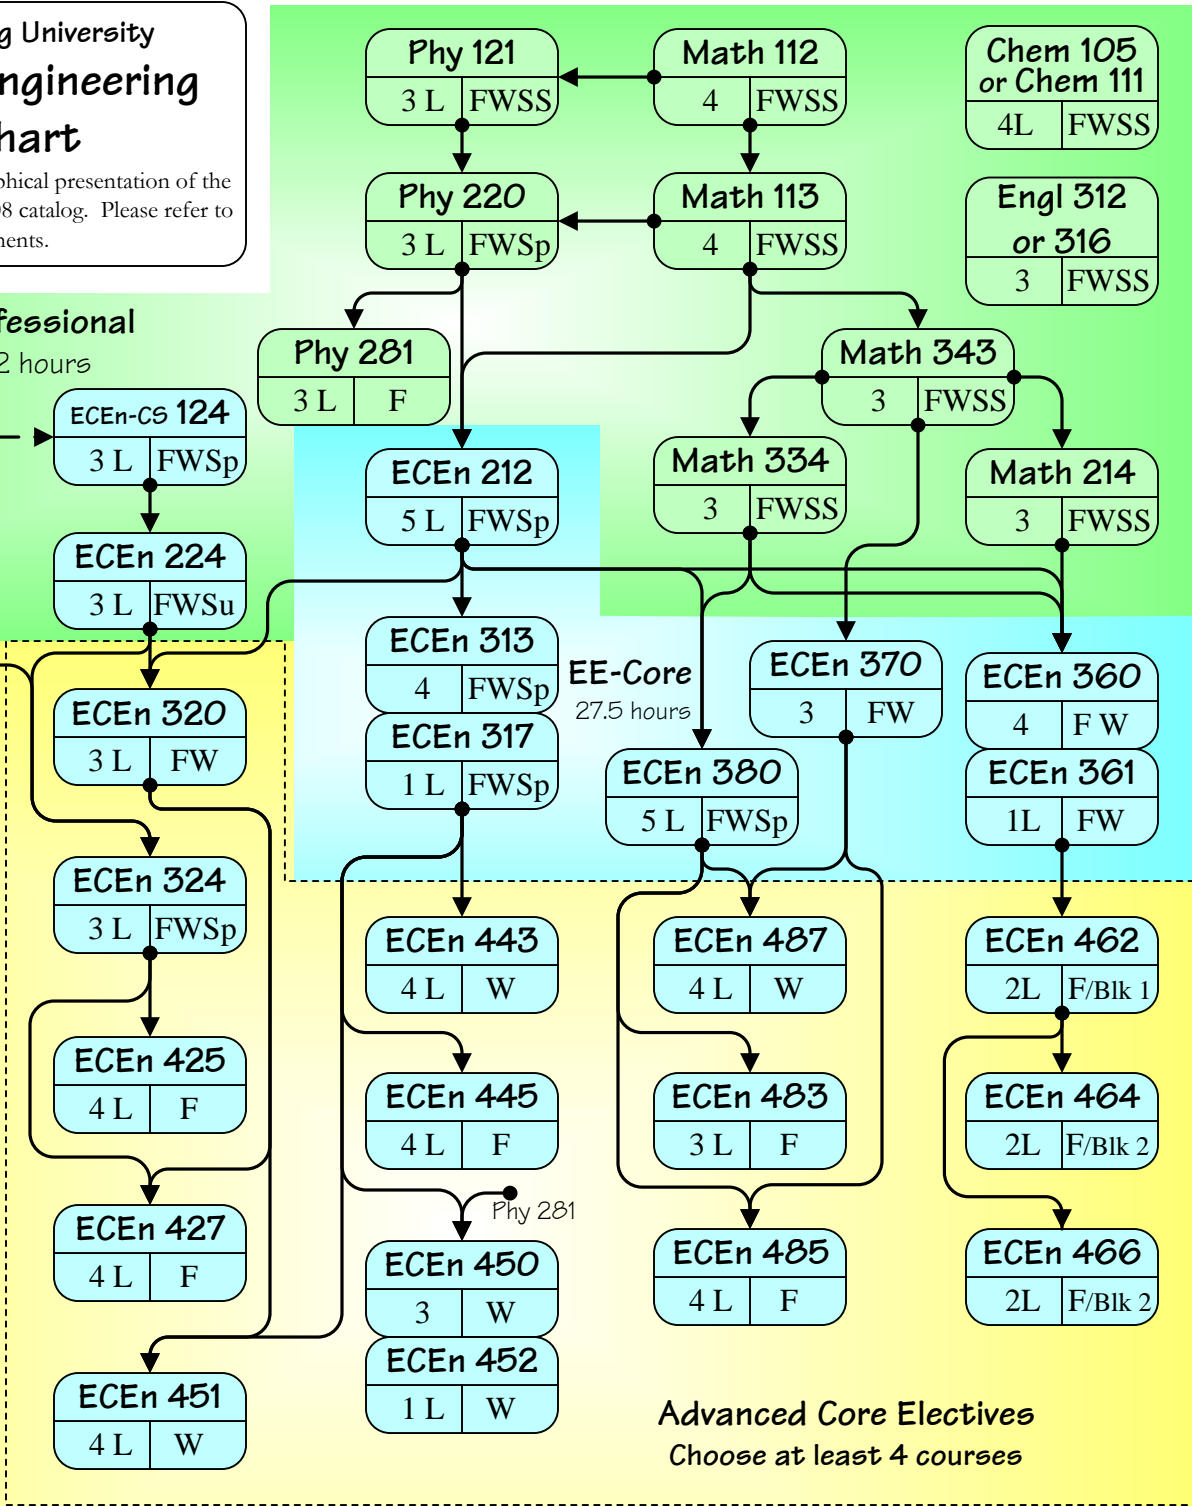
g University
ngineering
hart
phical presentation of the
8 catalog. Please refer to
nents.

fessional
2 hours

Phy 121
3 L FWSS

Math 112
4 FWSS

Chem 105 or Chem 111
4L FWSS

Phy 220
3 L FWSp

Math 113
4 FWSS

Engl 312 or 316
3 FWSS

Phy 281
3 L F

Math 343
3 FWSS

ECEn-CS 124
3 L FWSp

ECEn 212
5 L FWSp

Math 334
3 FWSS

Math 214
3 FWSS

ECEn 224
3 L FWSu

ECEn 313
4 FWSp

EE-Core
27.5 hours

ECEn 370
3 FW

ECEn 360
4 F W

ECEn 320
3 L FW

ECEn 317
1 L FWSp

ECEn 380
5 L FWSp

ECEn 361
1L FW

ECEn 324
3 L FWSp

ECEn 443
4 L W

ECEn 487
4 L W

ECEn 462
2L F/Blk 1

ECEn 425
4 L F

ECEn 445
4 L F

ECEn 483
3 L F

ECEn 464
2L F/Blk 2

ECEn 427
4 L F

Phy 281

ECEn 450
3 W

ECEn 485
4 L F

ECEn 466
2L F/Blk 2

ECEn 452
1 L W

ECEn 451
4 L W

Advanced Core Electives
Choose at least 4 courses